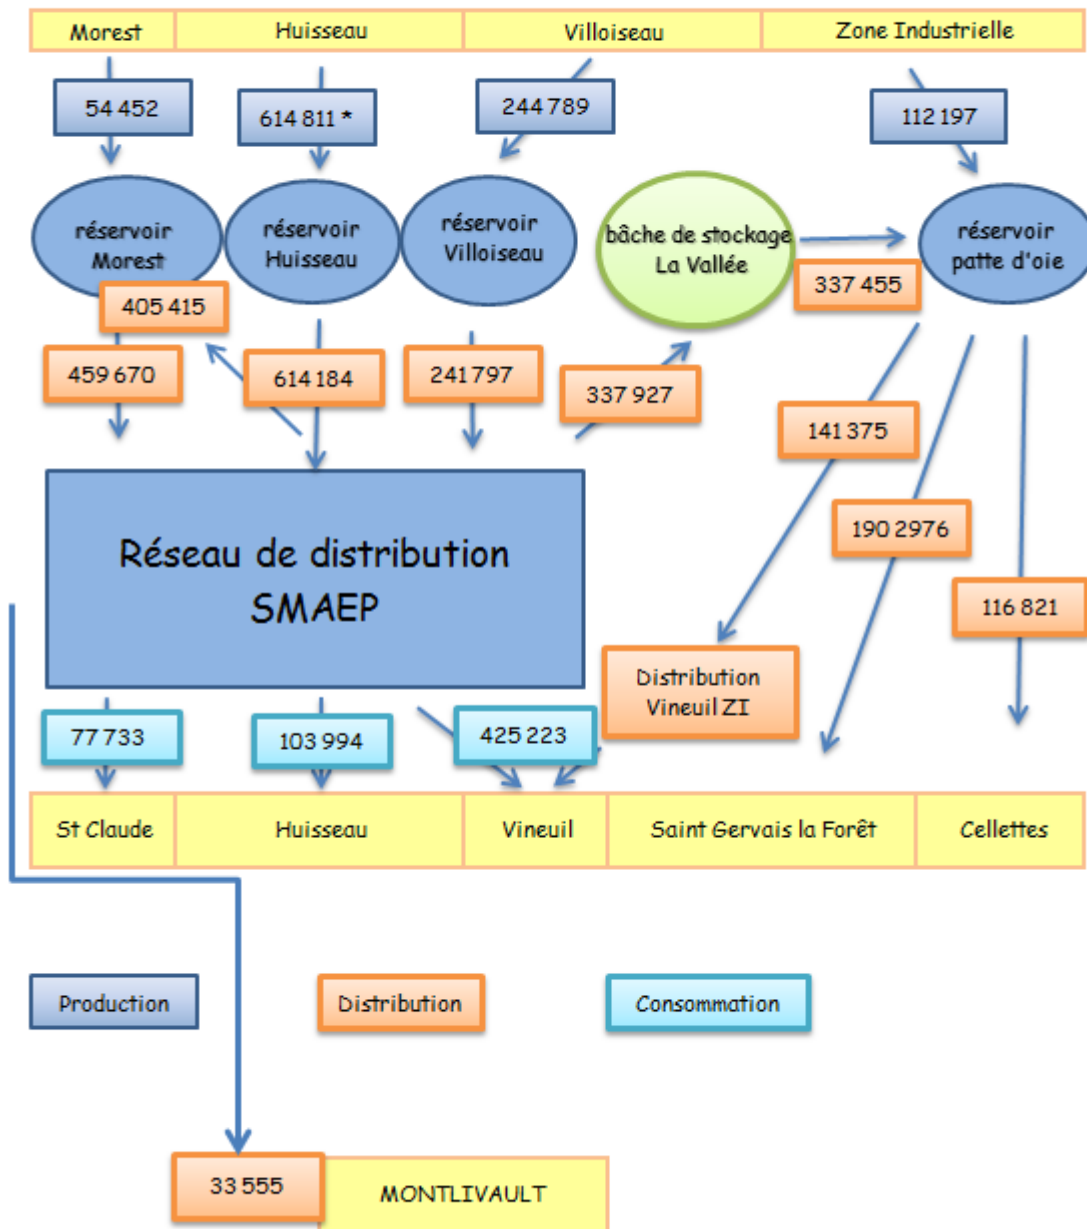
| Morest | Huisseau | Villoiseau | Zone Industrielle |
|---|---|---|---|

54 452

614 811 *

244 789

112 197

réservoir Morest

réservoir Huisseau

réservoir Villoiseau

bâche de stockage La Vallée

réservoir patte d'oie

405 415

337 455

459 670

614 184

241 797

337 927

141 375

190 2976

116 821

Réseau de distribution SMAEP

Distribution Vineuil ZI

77 733

103 994

425 223

| St Claude | Huisseau | Vineuil | Saint Gervais la Forêt | Cellettes |
|---|---|---|---|---|

Production

Distribution

Consommation

33 555

MONTLIVAULT